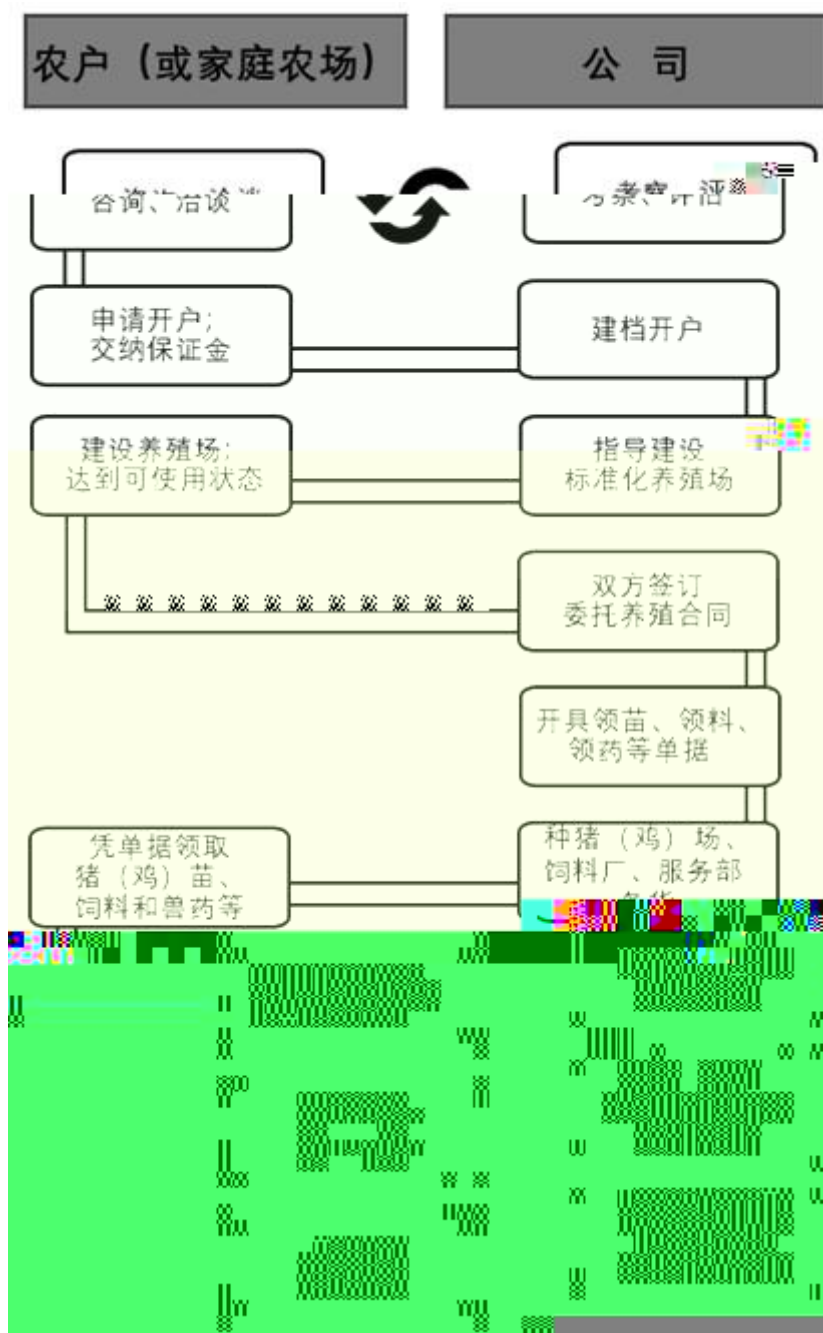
农户（或家庭农场）

公 司

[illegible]

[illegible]

申请开户；交纳保证金

建档开户

建设养殖场：达到可使用状态

指导建设标准化养殖场

双方签订委托养殖合同

开具领苗、领料、领药等单据

凭单据领取猪（鸡）苗、饲料和兽药等

种猪（鸡）场、饲料厂、服务部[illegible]